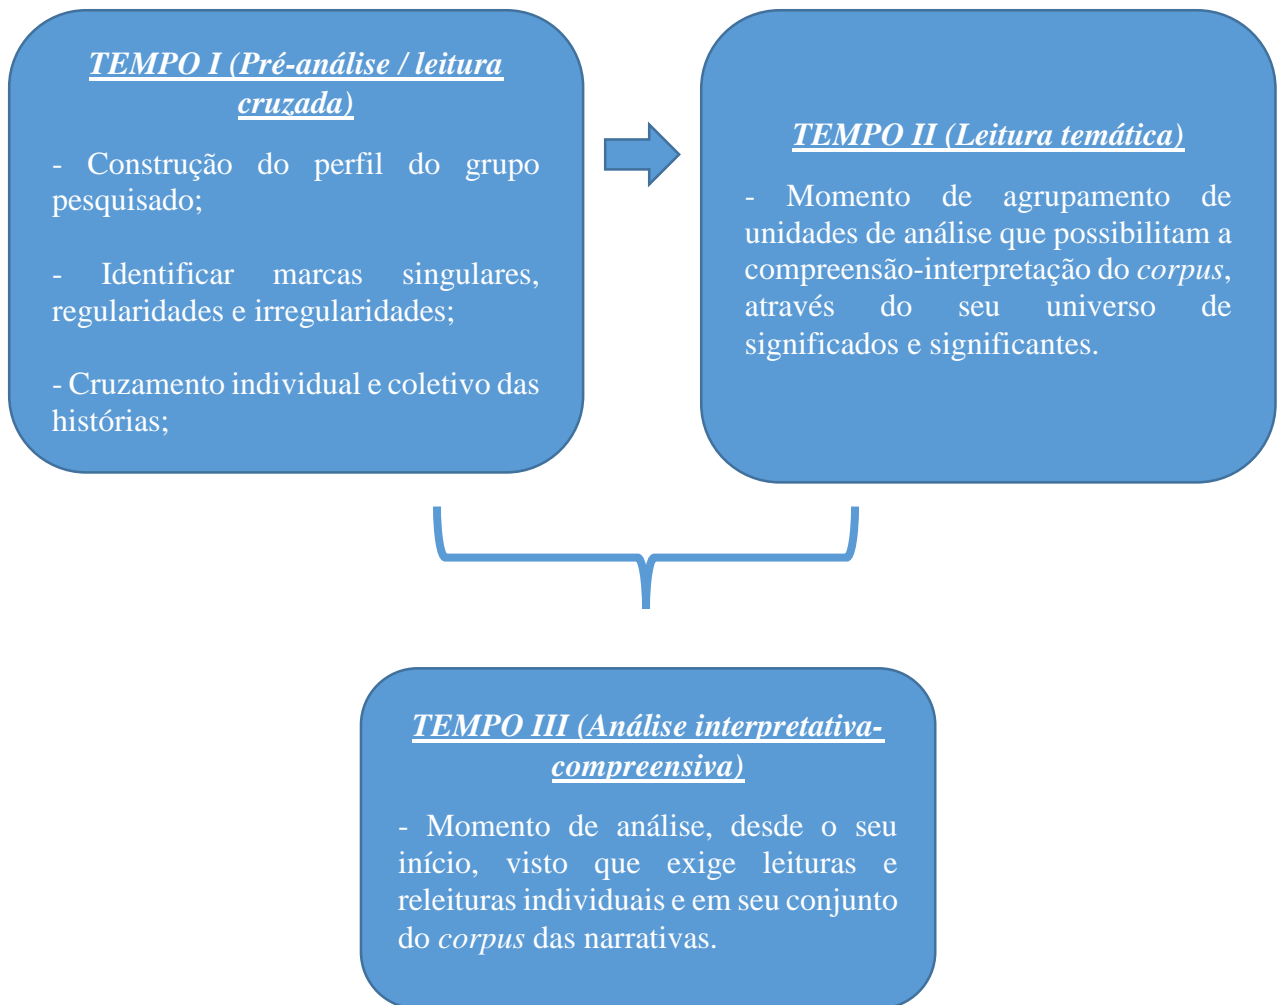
TEMPO I (Pré-análise / leitura cruzada)

- Construção do perfil do grupo pesquisado;

- Identificar marcas singulares, regularidades e irregularidades;

- Cruzamento individual e coletivo das histórias;

TEMPO II (Leitura temática)

- Momento de agrupamento de unidades de análise que possibilitam a compreensão-interpretação do corpus, através do seu universo de significados e significantes.

TEMPO III (Análise interpretativa-compreensiva)

- Momento de análise, desde o seu início, visto que exige leituras e releituras individuais e em seu conjunto do corpus das narrativas.